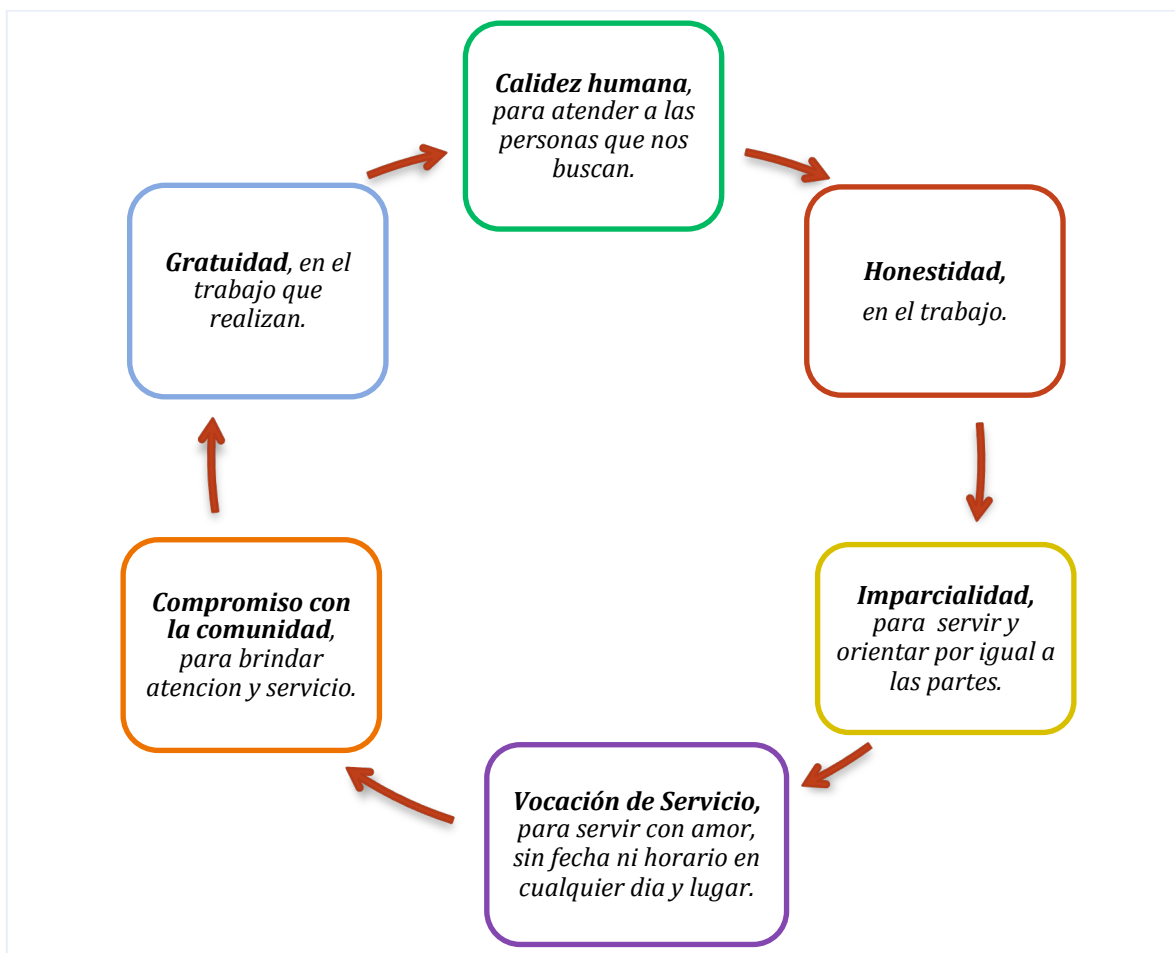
**Calidez humana**, para atender a las personas que nos buscan.

**Honestidad,** en el trabajo.

**Imparcialidad,** para servir y orientar por igual a las partes.

**Vocación de Servicio,** para servir con amor, sin fecha ni horario en cualquier dia y lugar.

**Compromiso con la comunidad**, para brindar atencion y servicio.

**Gratuidad**, en el trabajo que realizan.